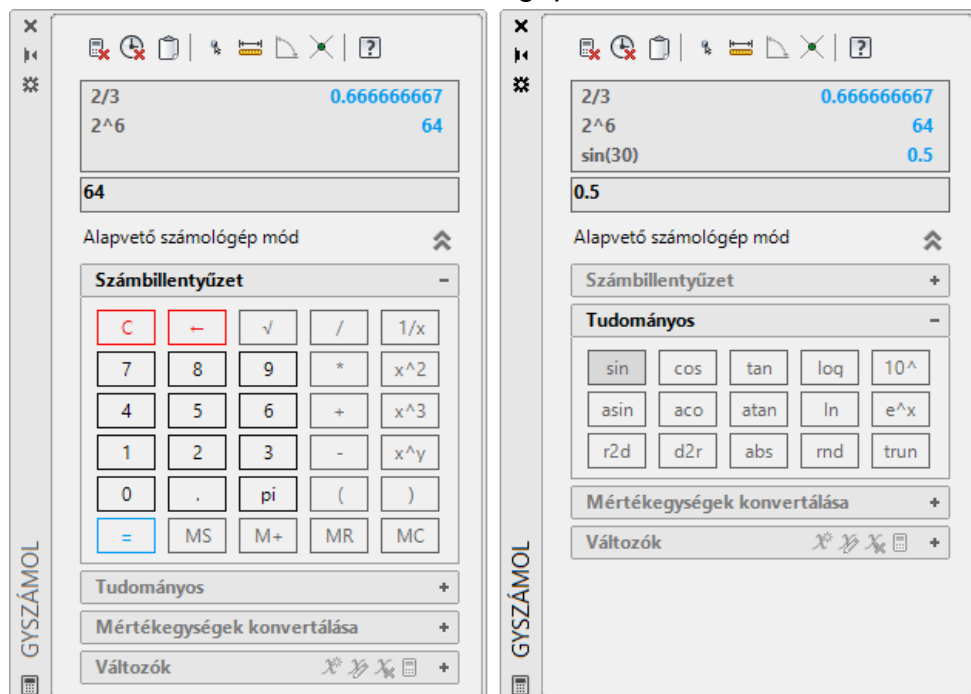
GYSZÁMOL

?

2/3 0.666666667
2^6 64

64

Alapvető számológép mód

Számbillentyűzet −

| C | ← | √ | / | 1/x |
|---|---|---|---|---|
| 7 | 8 | 9 | * | x^2 |
| 4 | 5 | 6 | + | x^3 |
| 1 | 2 | 3 | - | x^y |
| 0 | . | pi | ( | ) |
| = | MS | M+ | MR | MC |

Tudományos +

Mértékegységek konvertálása +

Változók +

GYSZÁMOL

?

2/3 0.666666667
2^6 64
sin(30) 0.5

0.5

Alapvető számológép mód

Számbillentyűzet +

Tudományos −

| sin | cos | tan | log | 10^ |
|---|---|---|---|---|
| asin | aco | atan | ln | e^x |
| r2d | d2r | abs | rnd | trun |

Mértékegységek konvertálása +

Változók +